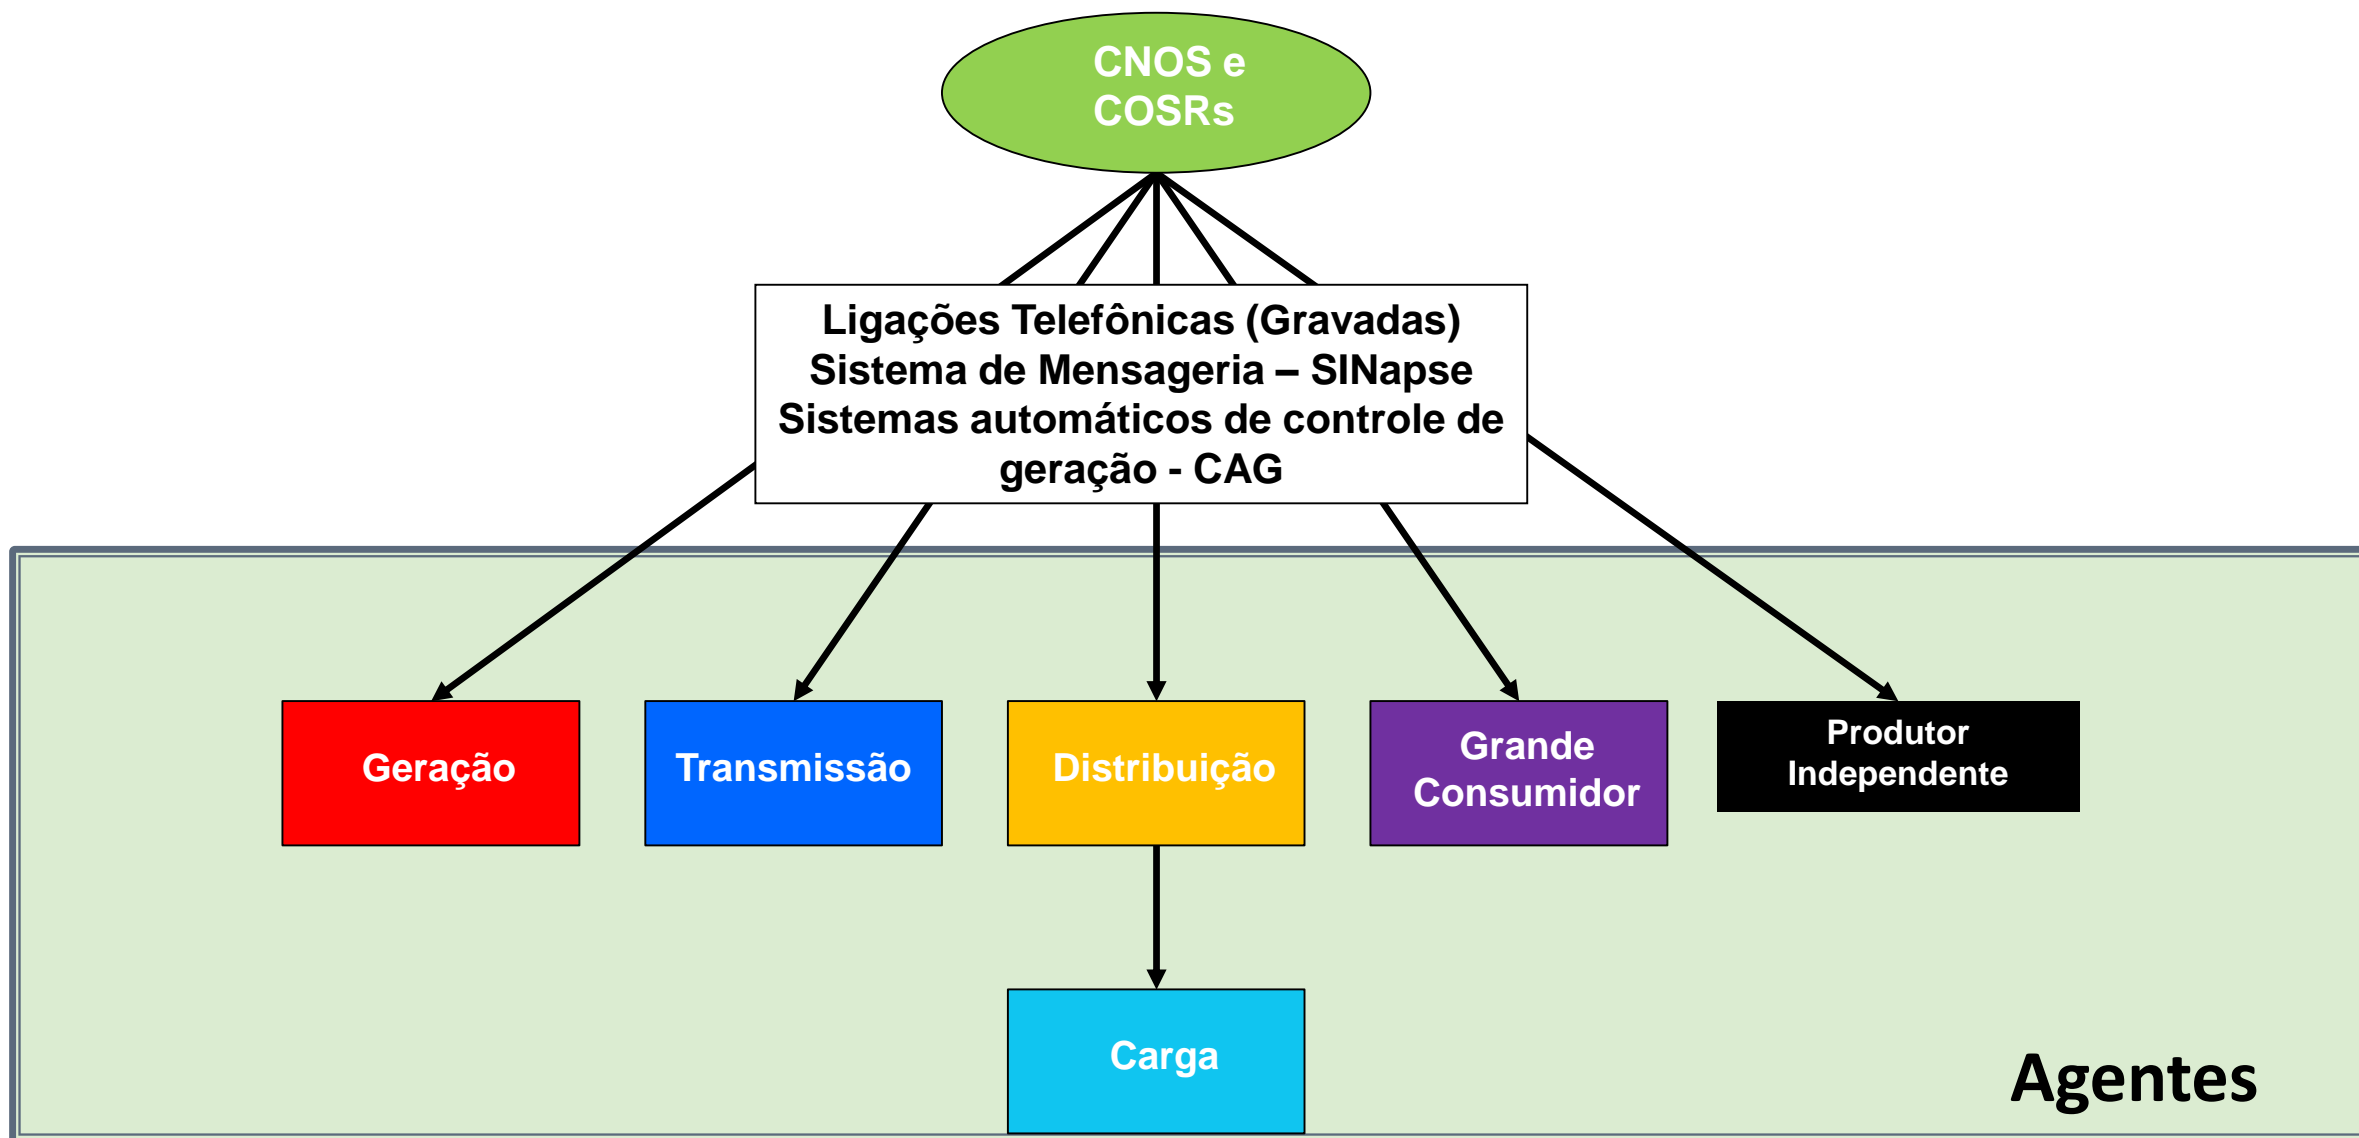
CNOS e COSRs

Ligações Telefônicas (Gravadas)
Sistema de Mensageria – SINapse
Sistemas automáticos de controle de geração - CAG

Geração

Transmissão

Distribuição

Grande Consumidor

Produtor Independente

Carga

Agentes